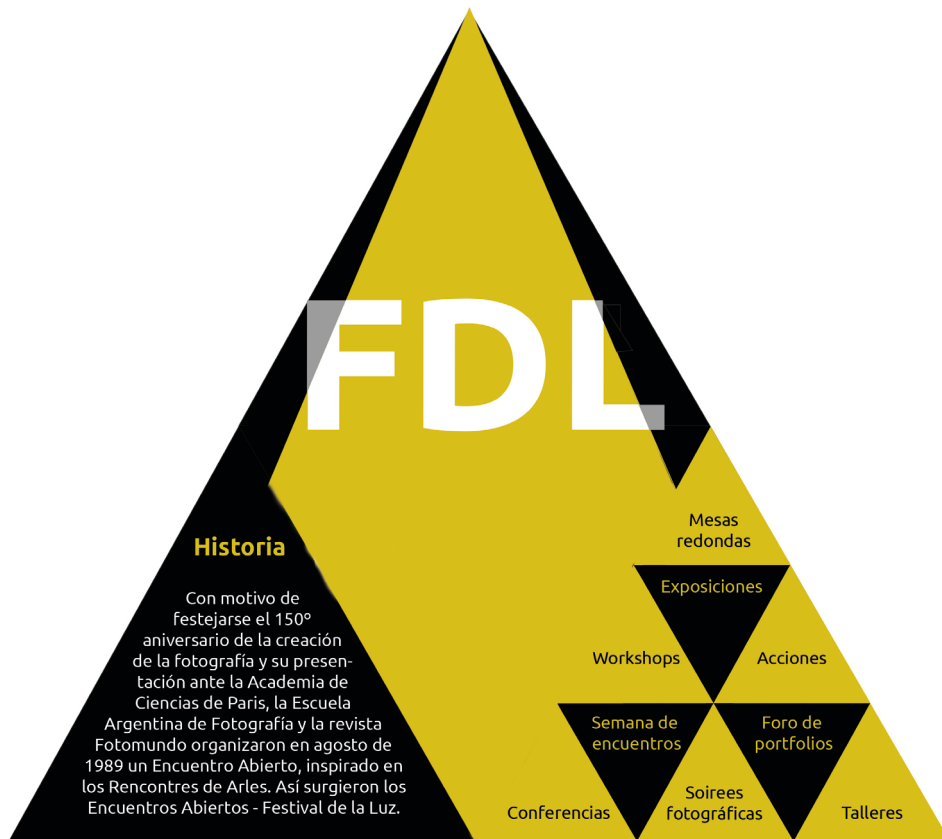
FDL

Historia

Con motivo de festejarse el 150° aniversario de la creación de la fotografía y su presentación ante la Academia de Ciencias de Paris, la Escuela Argentina de Fotografía y la revista Fotomundo organizaron en agosto de 1989 un Encuentro Abierto, inspirado en los Rencontres de Arles. Así surgieron los Encuentros Abiertos - Festival de la Luz.

Mesas redondas

Exposiciones

Workshops

Acciones

Semana de encuentros

Foro de portfolios

Conferencias

Soirees fotográficas

Talleres